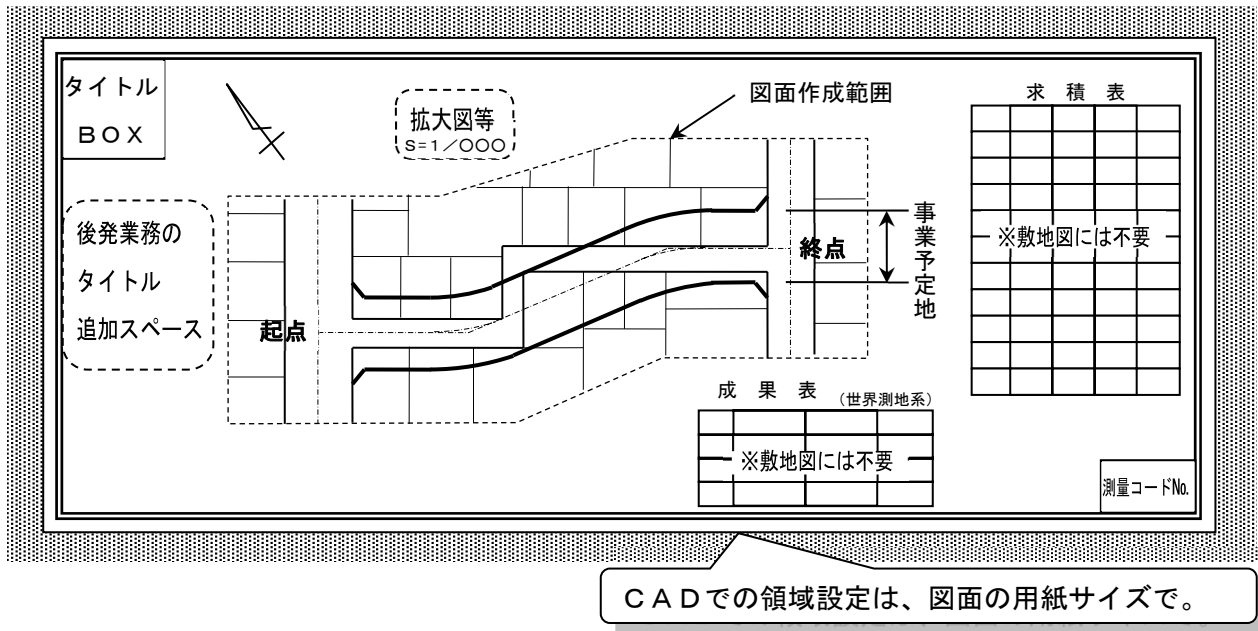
タイトル
ＢＯＸ

拡大図等
S=1／○○○

図面作成範囲

求　積　表

※敷地図には不要

後発業務の
タイトル
追加スペース

事業予定地

終点

起点

成　果　表　（世界測地系）

※敷地図には不要

測量コードNo.

ＣＡＤでの領域設定は、図面の用紙サイズで。